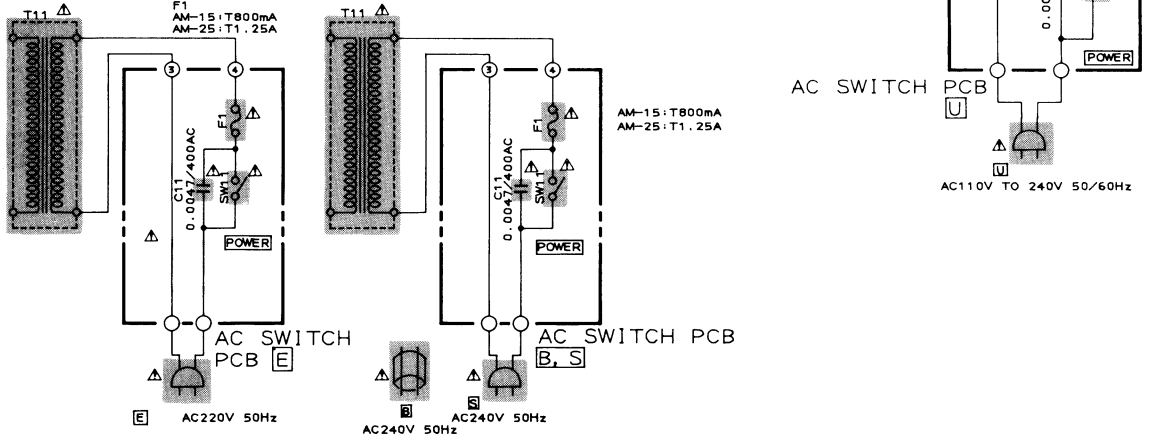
T11 ⚠
F1
AM-15:T800mA
AM-25:T1.25A
③ ④
F1 ⚠
C11
0.0047/400AC
SW1 ⚠
⚠
POWER
AC SWITCH PCB E
⚠
E AC220V 50Hz

T11 ⚠
③ ④
AM-15:T800mA
AM-25:T1.25A
F1 ⚠
⚠ ⚠
C11
0.0047/400AC
SW1
POWER
AC SWITCH PCB B, S
⚠
B
AC240V 50Hz
⚠
S
AC240V 50Hz

0.00
POWER
AC SWITCH PCB U
⚠
U
AC110V TO 240V 50/60Hz